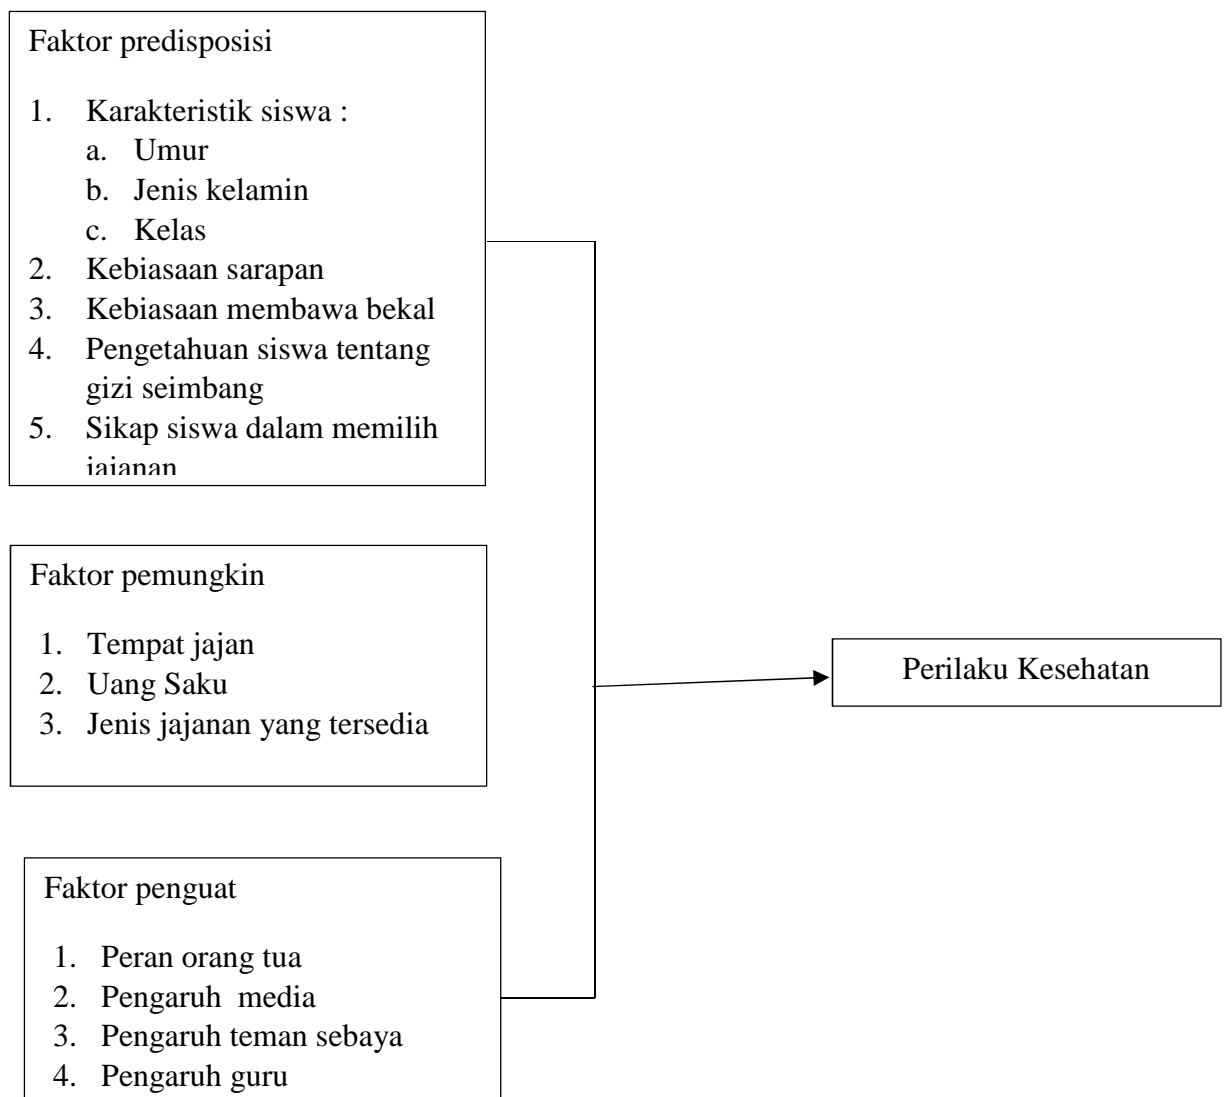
Faktor predisposisi

1. Karakteristik siswa :
a. Umur
b. Jenis kelamin
c. Kelas
2. Kebiasaan sarapan
3. Kebiasaan membawa bekal
4. Pengetahuan siswa tentang gizi seimbang
5. Sikap siswa dalam memilih jajanan

Faktor pemungkin

1. Tempat jajan
2. Uang Saku
3. Jenis jajanan yang tersedia

Faktor penguat

1. Peran orang tua
2. Pengaruh media
3. Pengaruh teman sebaya
4. Pengaruh guru

Perilaku Kesehatan